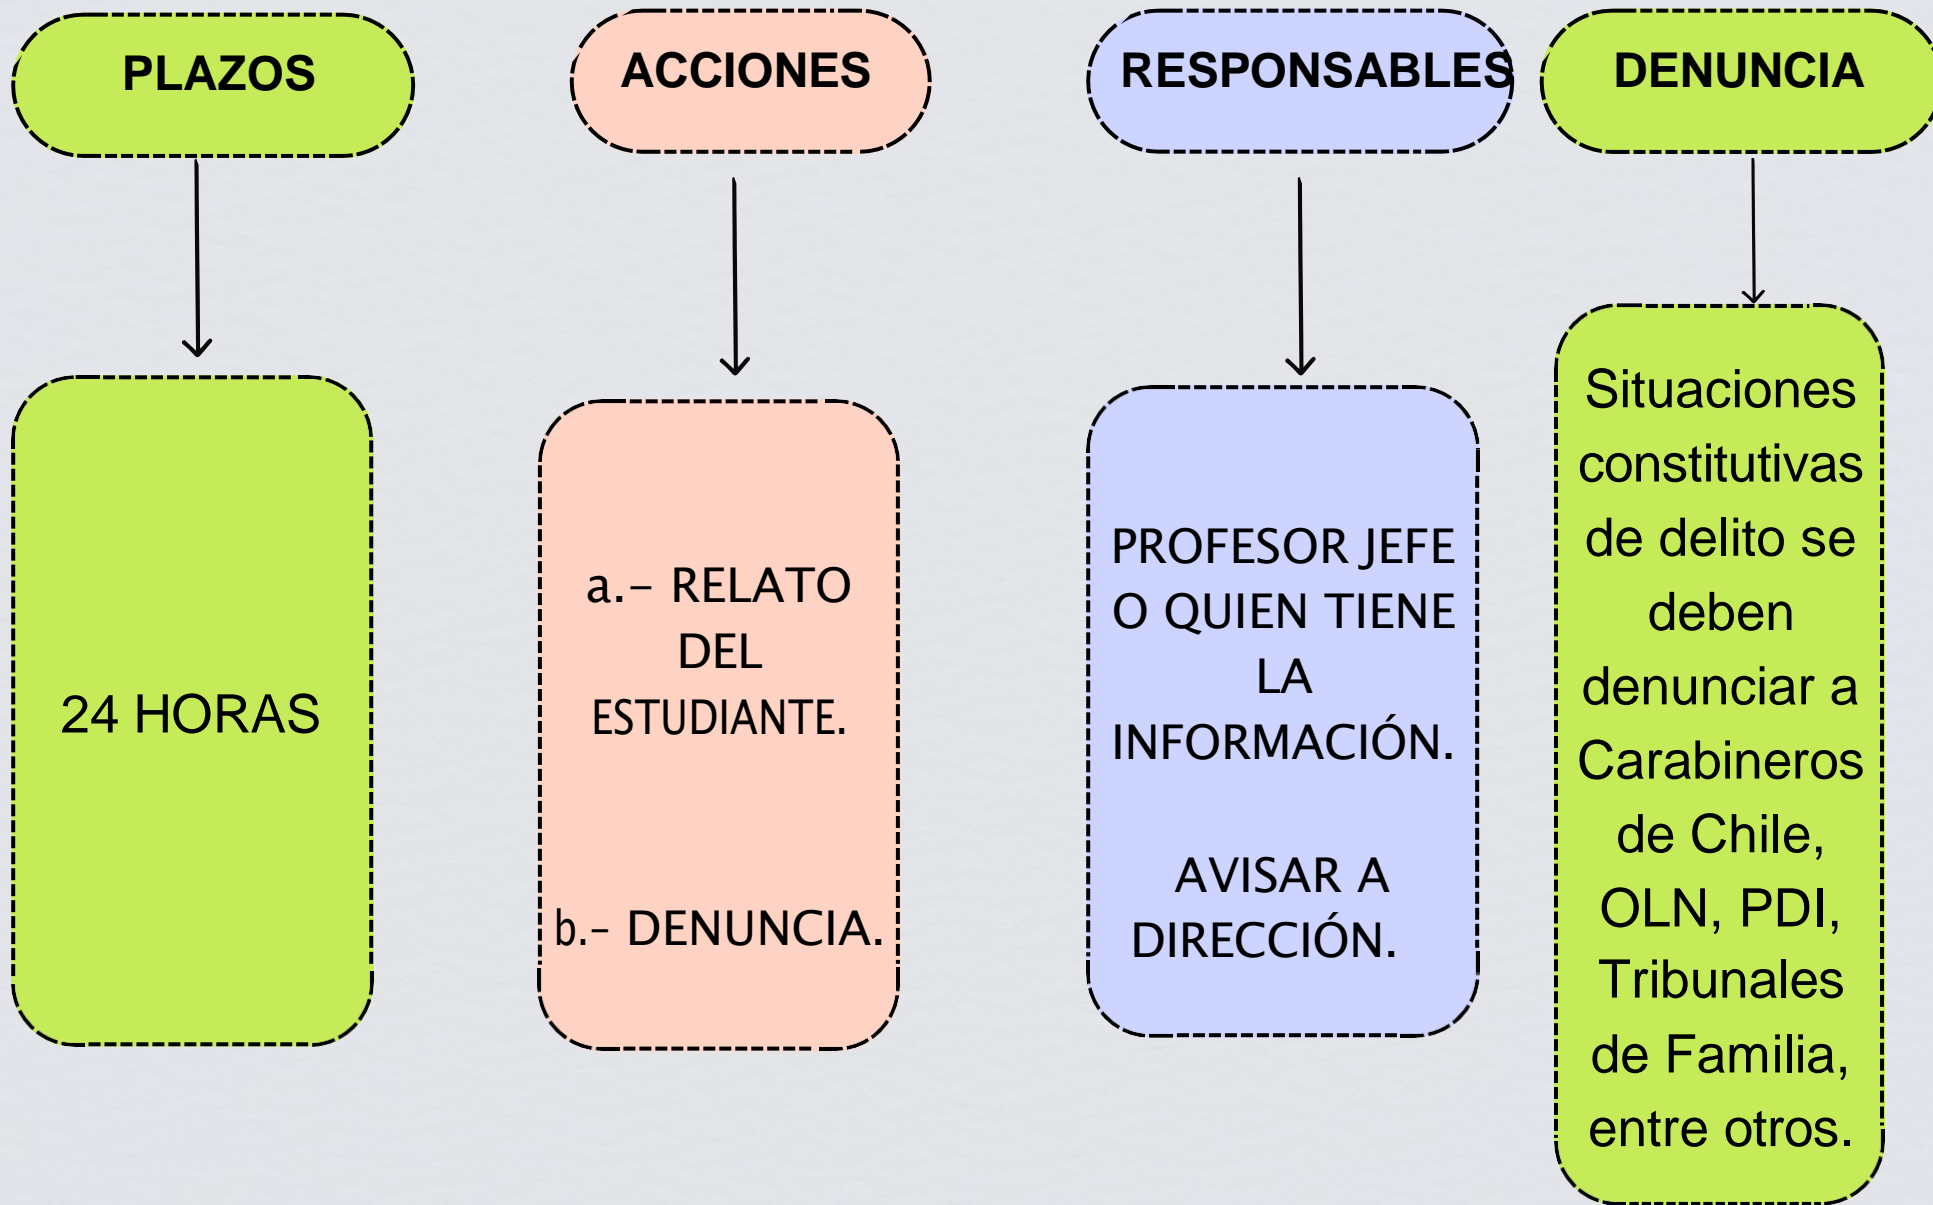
PLAZOS

24 HORAS

ACCIONES

a.- RELATO DEL ESTUDIANTE.

b.- DENUNCIA.

RESPONSABLES

PROFESOR JEFE O QUIEN TIENE LA INFORMACIÓN.

AVISAR A DIRECCIÓN.

DENUNCIA

Situaciones constitutivas de delito se deben denunciar a Carabineros de Chile, OLN, PDI, Tribunales de Familia, entre otros.